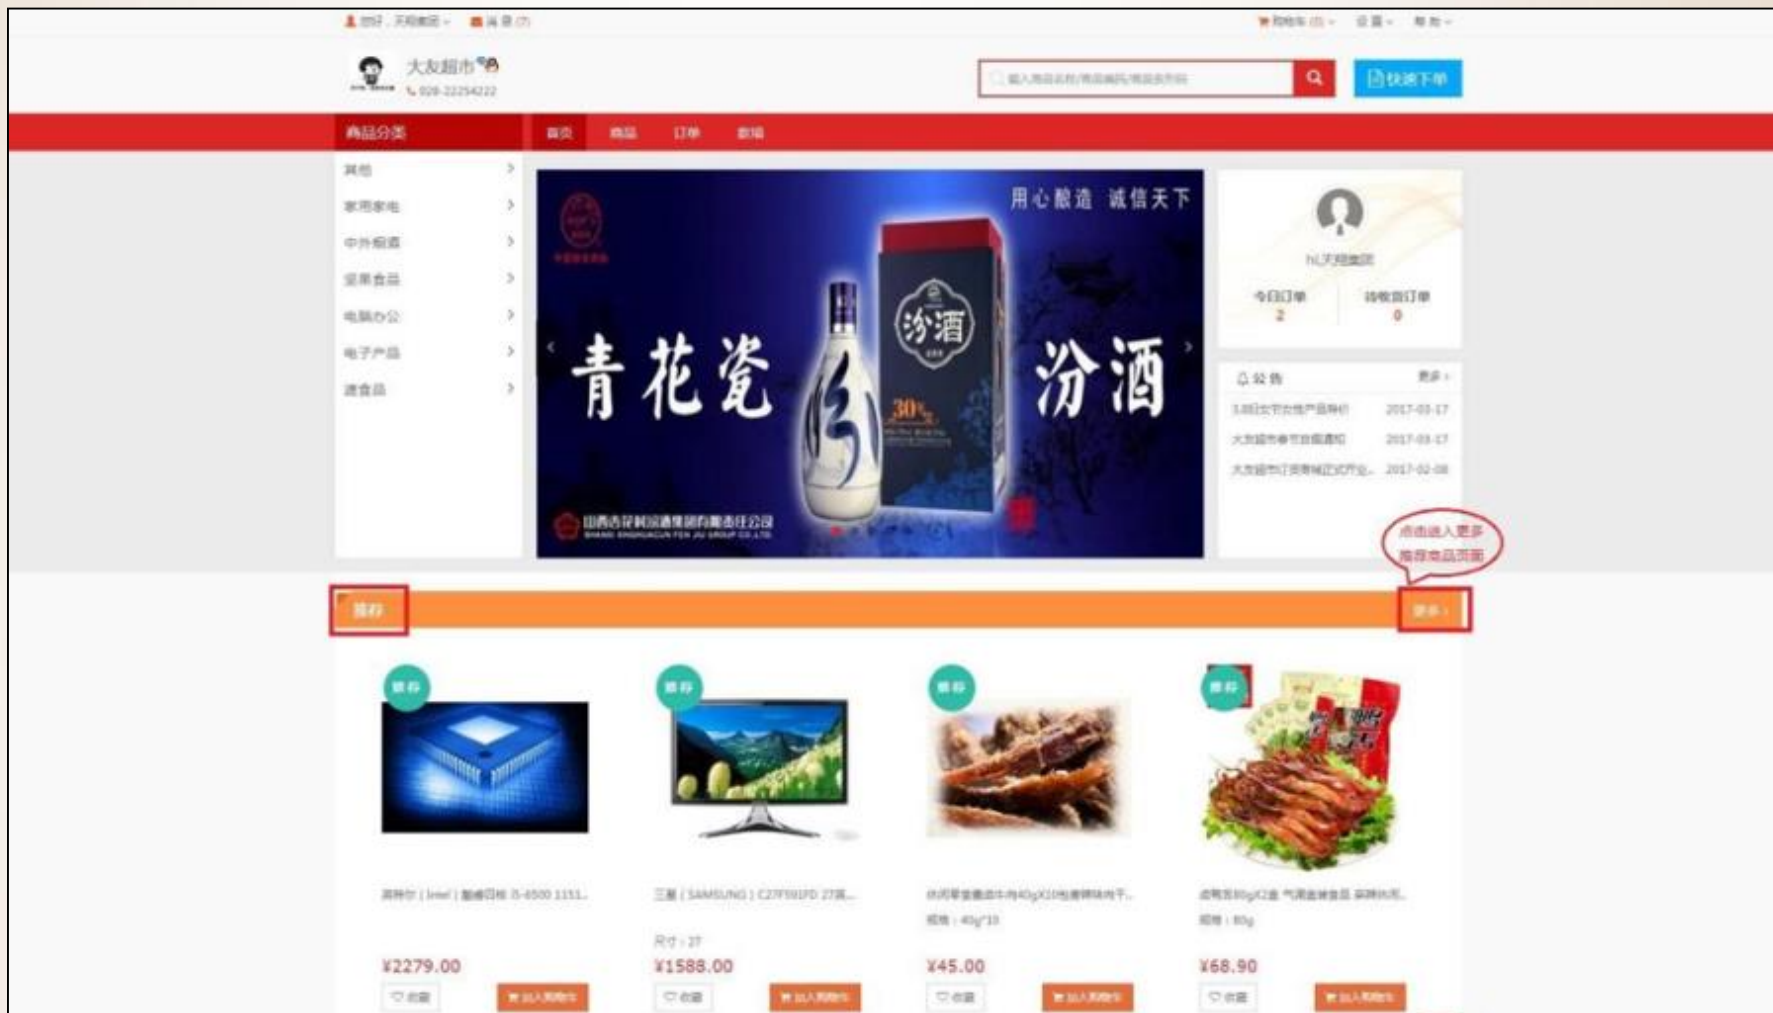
您好，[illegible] 消息(0)
购物车(0) 设置 帮助

大友超市
028-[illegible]

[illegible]
快速下单

商品分类
首页 商品 订单 数据

其他
家用家电
中外烟酒
坚果食品
电脑办公
电子产品
速食品

用心酿造 诚信天下
青花瓷 汾酒
汾酒
30%
山西杏花村汾酒集团有限责任公司

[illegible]
今日订单 2
待收货订单 0

公告 更多
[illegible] 2017-03-17
大友超市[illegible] 2017-03-17
大友超市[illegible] 2017-02-08

点击进入更多推荐商品页面

推荐
更多

推荐
英特尔（Intel）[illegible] i5-6500 1151...
¥2279.00
收藏 加入购物车

推荐
三星（SAMSUNG）C27F591FD 27英...
尺寸：27
¥1588.00
收藏 加入购物车

推荐
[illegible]
规格：40g*10
¥45.00
收藏 加入购物车

推荐
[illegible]
规格：80g
¥68.90
收藏 加入购物车